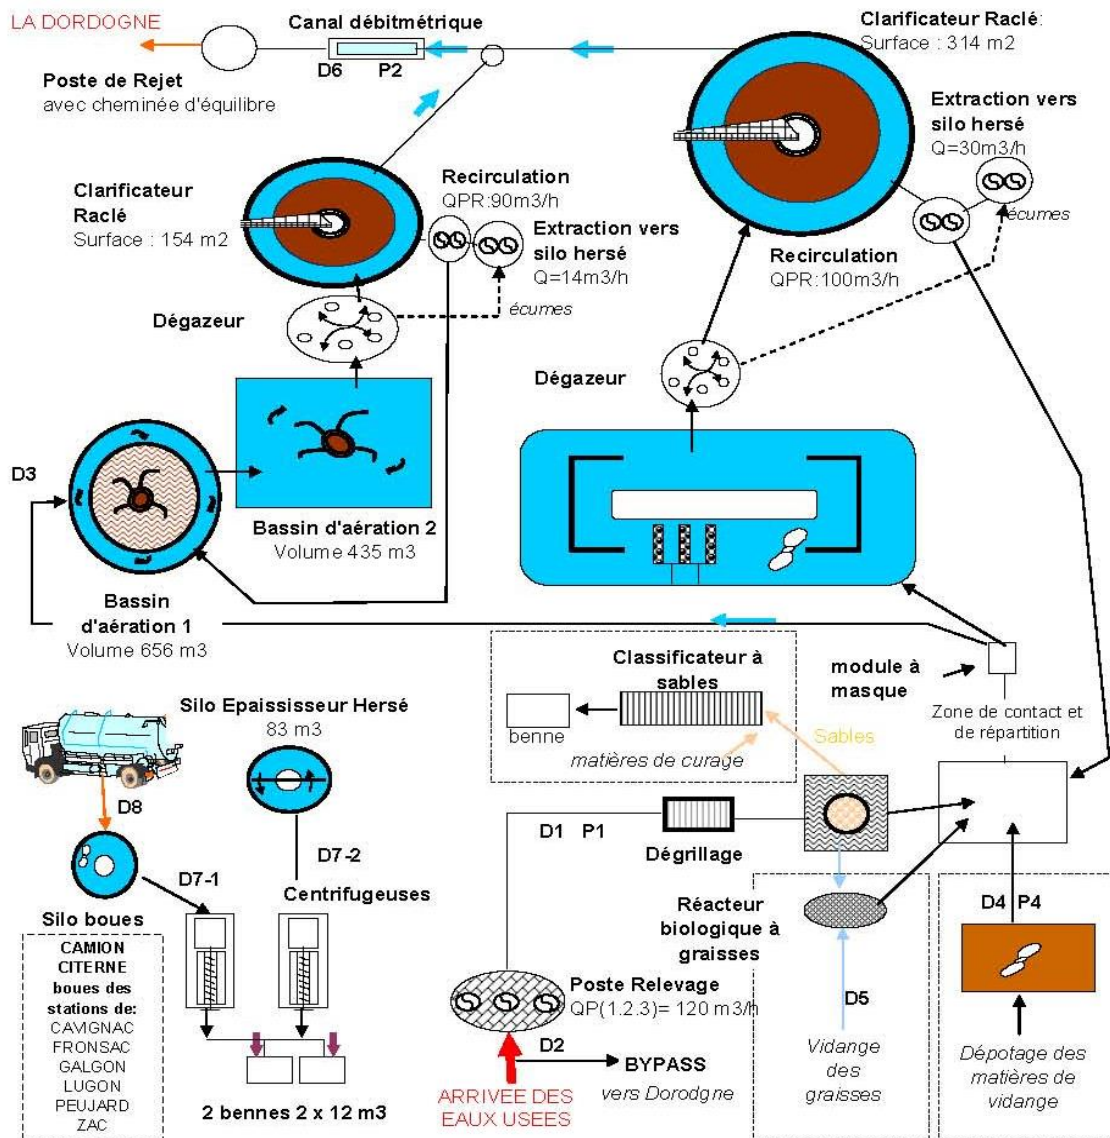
LA DORDOGNE

Canal débitmétrique

D6 P2

Poste de Rejet
avec cheminée d'équilibre

Clarificateur Raclé:
Surface : 314 m2

Extraction vers silo hersé
Q=30m3/h

écumes

Recirculation
QPR:100m3/h

Clarificateur Raclé
Surface : 154 m2

Recirculation
QPR:90m3/h

Extraction vers silo hersé
Q=14m3/h

écumes

Dégazeur

Dégazeur

D3

Bassin d'aération 2
Volume 435 m3

Bassin d'aération 1
Volume 656 m3

Classificateur à sables

benne

matières de curage

Sables

module à masque

Zone de contact et de répartition

Silo Epaississeur Hersé
83 m3

D8

D7-2

D7-1

Centrifugeuses

Silo boues

CAMION CITERNE boues des stations de:
CAVIGNAC
FRONSAC
GALGON
LUGON
PEUJARD
ZAC

2 bennes 2 x 12 m3

D1 P1

Dégrillage

Réacteur biologique à graisses

D4 P4

Poste Relevage
QP(1.2.3)= 120 m3/h

D2

BYPASS
vers Dorodgne

ARRIVEE DES EAUX USEES

D5

Vidange des graisses

Dépotage des matières de vidange